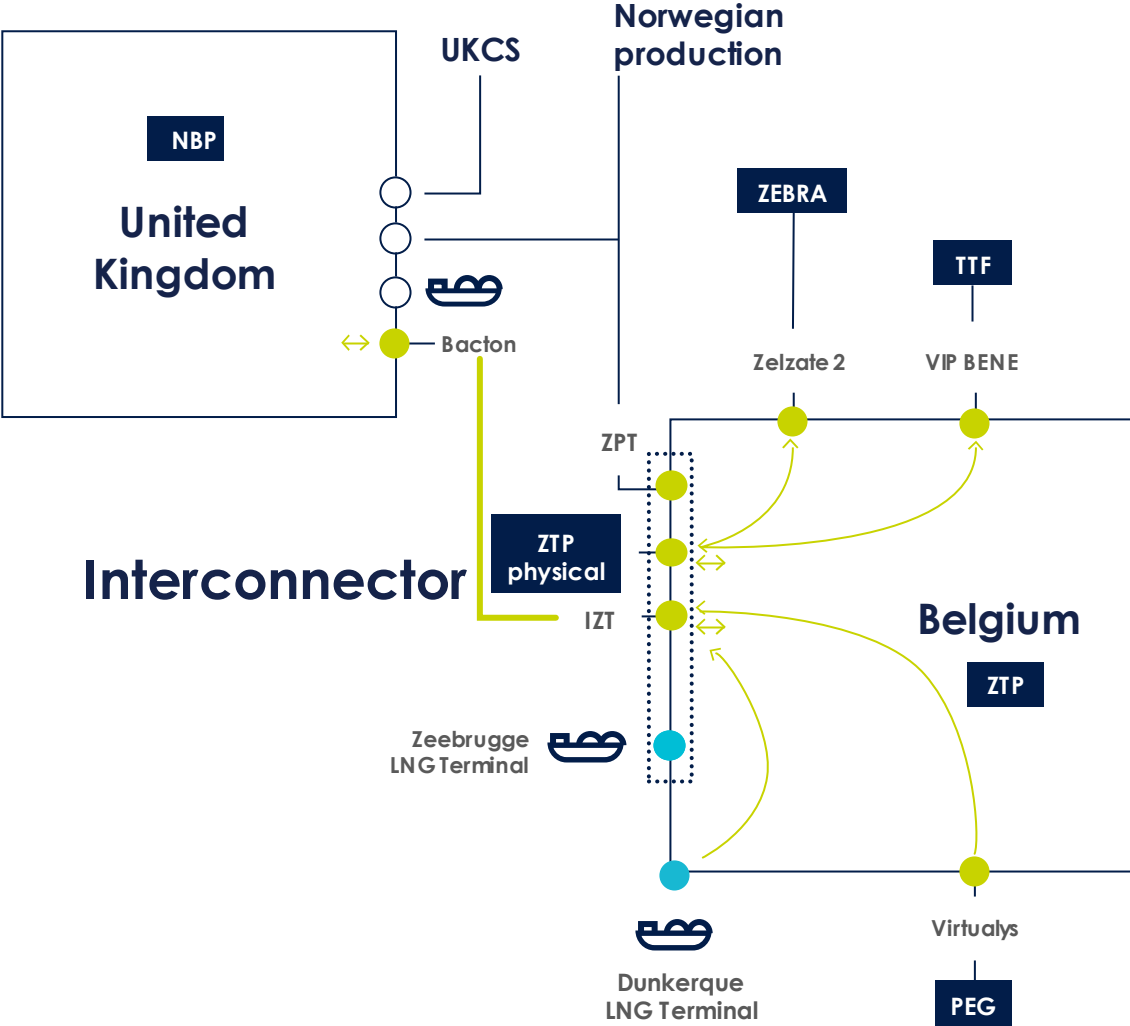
Norwegian production

UKCS

NBP

United Kingdom

Bacton

ZEBRA

TTF

Zelzate 2

VIP BENE

ZPT

ZTP physical

Interconnector

IZT

Belgium

ZTP

Zeebrugge LNG Terminal

Virtualys

PEG

Dunkerque LNG Terminal